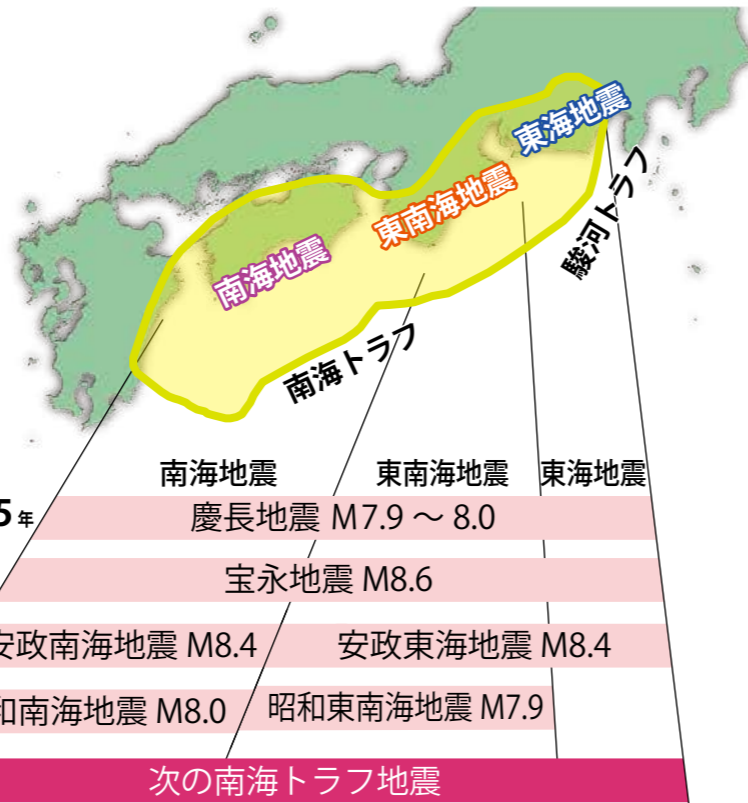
東海地震
東南海地震
駿河トラフ
南海地震
南海トラフ

南海地震 東南海地震 東海地震

5年
慶長地震 M7.9 ～ 8.0
宝永地震 M8.6
安政南海地震 M8.4
安政東海地震 M8.4
和南海地震 M8.0
昭和東南海地震 M7.9
次の南海トラフ地震